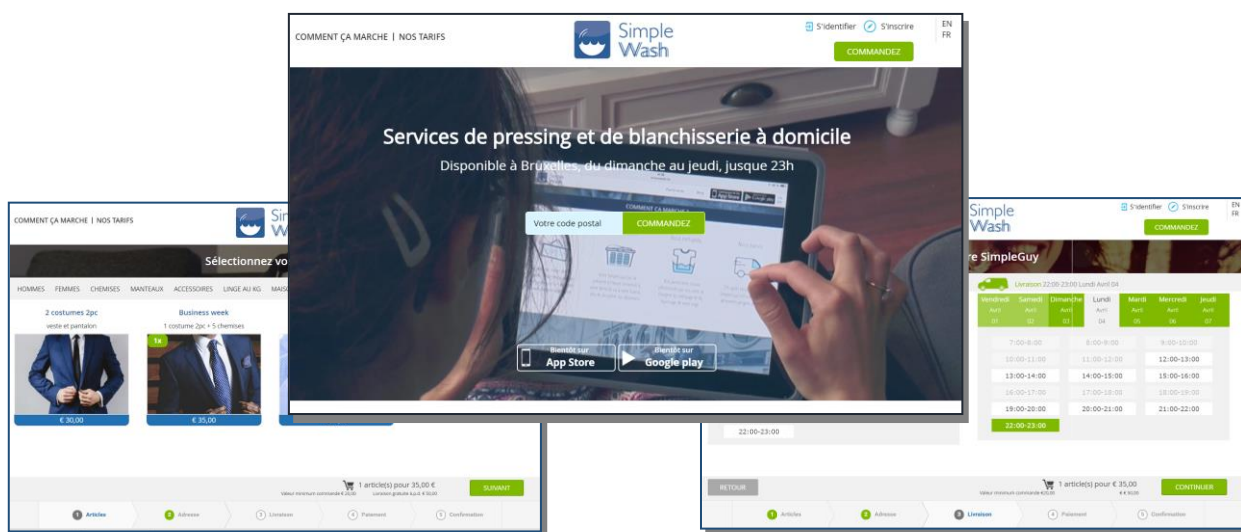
COMMENT ÇA MARCHE | NOS TARIFS

Simple Wash

S'identifier S'inscrire

EN
FR

COMMANDEZ

Services de pressing et de blanchisserie à domicile

Disponible à Bruxelles, du dimanche au jeudi, jusque 23h

Votre code postal

COMMANDEZ

Bientôt sur App Store

Bientôt sur Google play

COMMENT ÇA MARCHE | NOS TARIFS

Simple Wash

Sélectionnez vo

HOMMES FEMMES CHEMISES MANTEAUX ACCESSOIRES LINGE AU KG MAIS

2 costumes 2pc
veste et pantalon

€ 30,00

Business week
1 costume 2pc + 5 chemises

1x

€ 35,00

1 article(s) pour 35,00 €

SUIVANT

1 Articles 2 Adresse 3 Livraison 4 Paiement 5 Confirmation

Simple Wash

S'identifier S'inscrire

EN
FR

COMMANDEZ

re SimpleGuy

Livraison 22:00-23:00 Lundi Avril 04

| Vendredi Avril 01 | Samedi Avril 02 | Dimanche Avril 03 | Lundi Avril 04 | Mardi Avril 05 | Mercredi Avril 06 | Jeudi Avril 07 |

| | | |
|---|---|---|
| 7:00-8:00 | 8:00-9:00 | 9:00-10:00 |
| 10:00-11:00 | 11:00-12:00 | 12:00-13:00 |
| 13:00-14:00 | 14:00-15:00 | 15:00-16:00 |
| 16:00-17:00 | 17:00-18:00 | 18:00-19:00 |
| 19:00-20:00 | 20:00-21:00 | 21:00-22:00 |
| 22:00-23:00 | | |

22:00-23:00

RETOUR

1 article(s) pour € 35,00

CONTINUER

1 Articles 2 Adresse 3 Livraison 4 Paiement 5 Confirmation